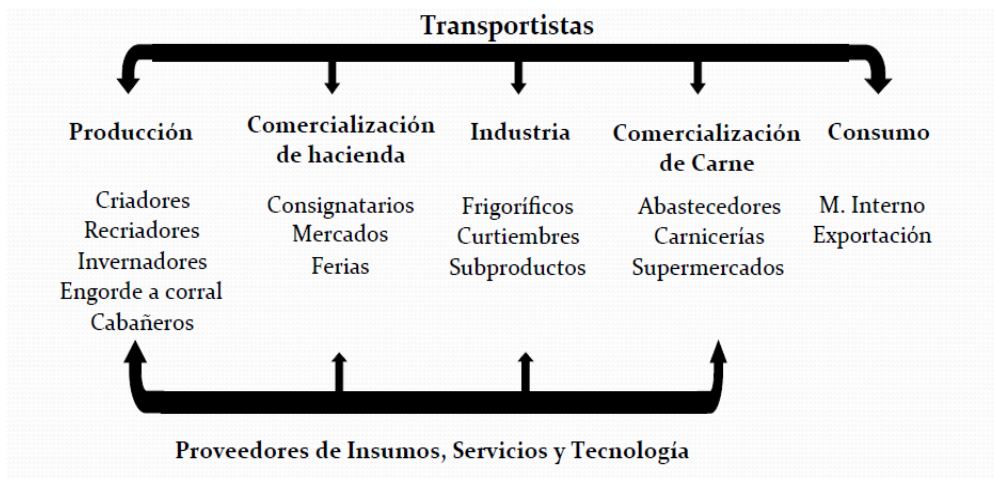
Transportistas

Producción

Criadores
Recriadores
Invernadores
Engorde a corral
Cabañeros

Comercialización de hacienda

Consignatarios
Mercados
Ferias

Industria

Frigoríficos
Curtiembres
Subproductos

Comercialización de Carne

Abastecedores
Carnicerías
Supermercados

Consumo

M. Interno
Exportación

Proveedores de Insumos, Servicios y Tecnología